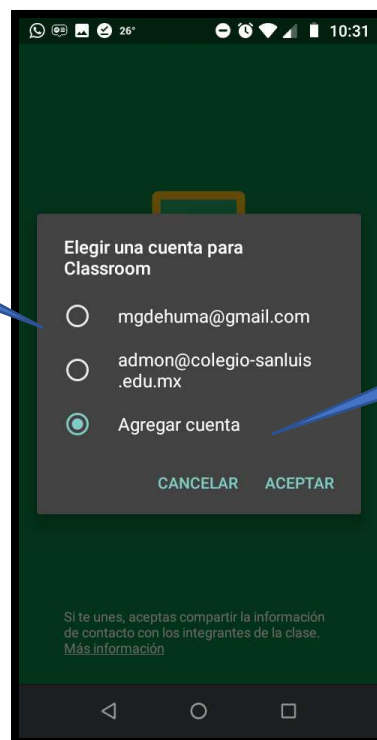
26° 10:31

Elegir una cuenta para Classroom

mgdehuma@gmail.com

admon@colegio-sanluis.edu.mx

Agregar cuenta

CANCELAR ACEPTAR

Si te unes, aceptas compartir la información de contacto con los integrantes de la clase.
Más información